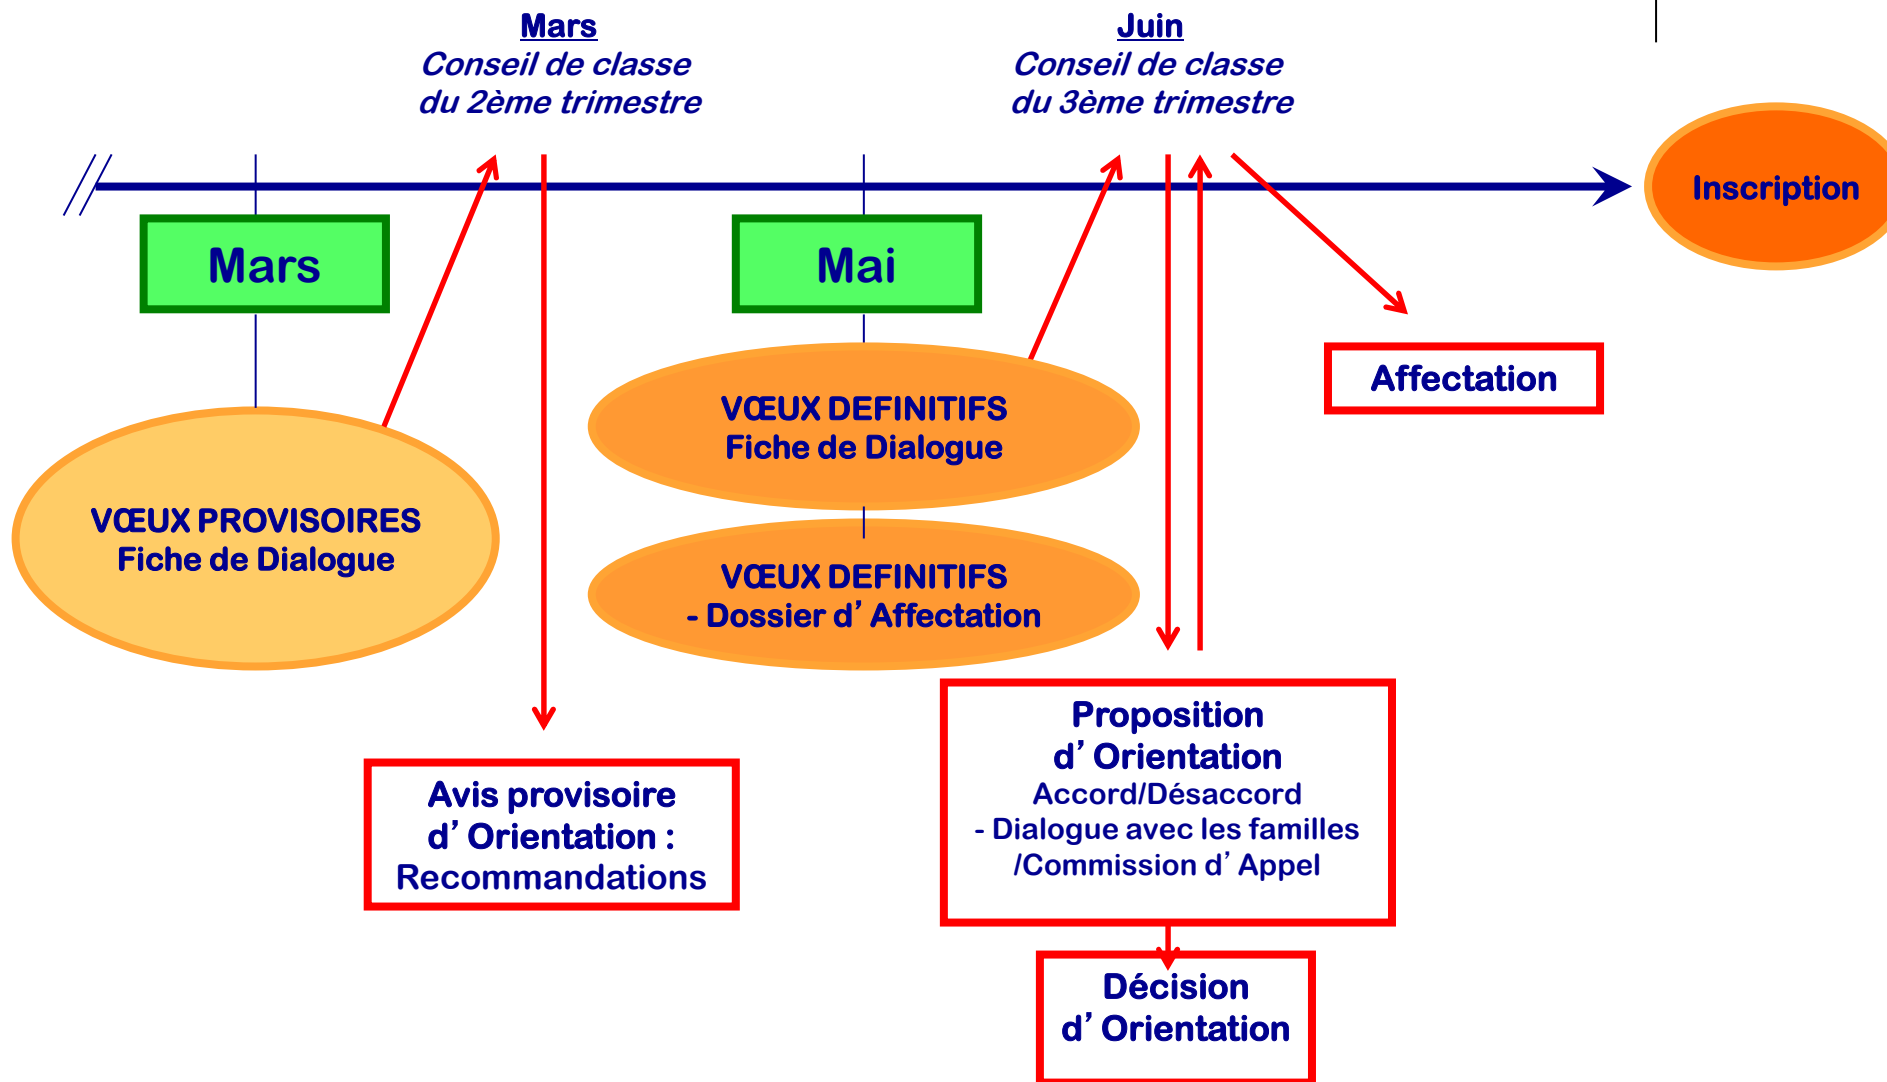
Mars
Conseil de classe
du 2ème trimestre

Juin
Conseil de classe
du 3ème trimestre

Inscription

Mars

Mai

Affectation

VŒUX DEFINITIFS
Fiche de Dialogue

VŒUX PROVISOIRES
Fiche de Dialogue

VŒUX DEFINITIFS
- Dossier d’ Affectation

Proposition
d’ Orientation
Accord/Désaccord
- Dialogue avec les familles
/Commission d’ Appel

Avis provisoire
d’ Orientation :
Recommandations

Décision
d’ Orientation